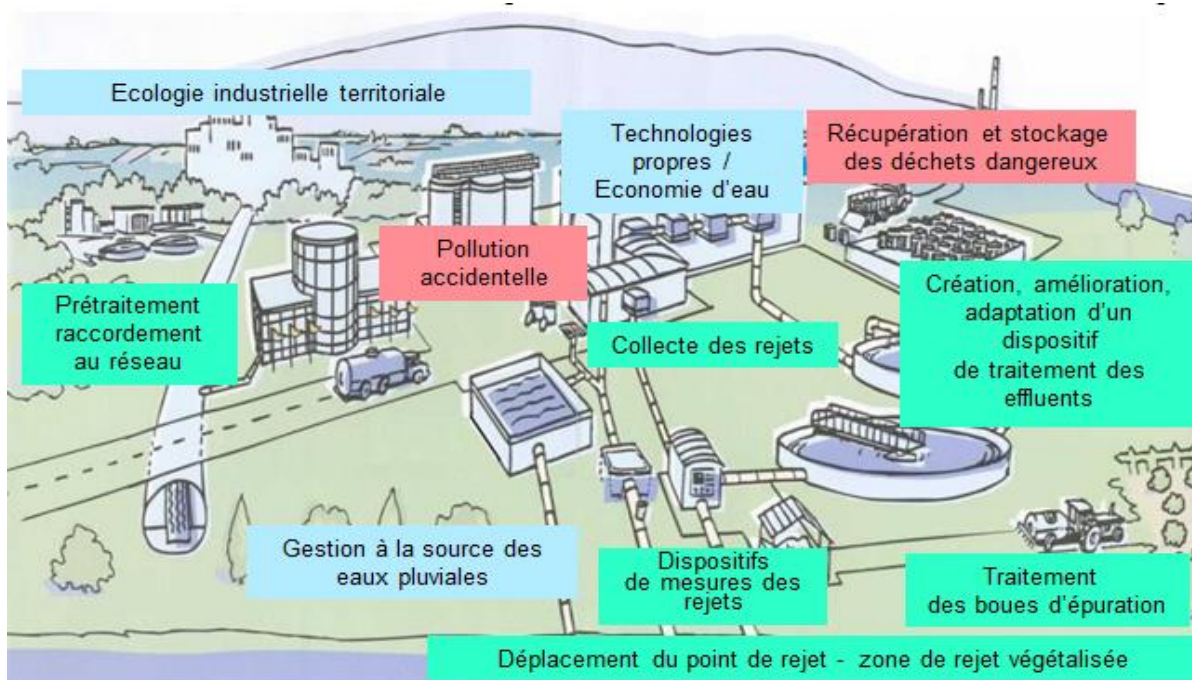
Ecologie industrielle territoriale

Technologies propres / Economie d'eau

Récupération et stockage des déchets dangereux

Pollution accidentelle

Prétraitement raccordement au réseau

Création, amélioration, adaptation d'un dispositif de traitement des effluents

Collecte des rejets

Gestion à la source des eaux pluviales

Dispositifs de mesures des rejets

Traitement des boues d'épuration

Déplacement du point de rejet - zone de rejet végétalisée